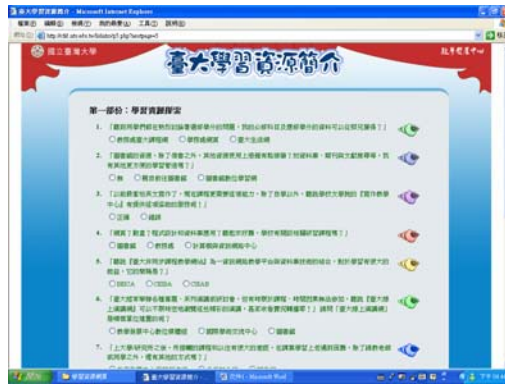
臺大學習資源簡介 - Microsoft Internet Explorer
檔案(F) 編輯(E) 檢視(V) 我的最愛(A) 工具(T) 說明(H)
網址(D) http://ntl.ntu.edu.tw/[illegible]
國立臺灣大學
臺大學習資源簡介
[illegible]
第一部份：學習資源探索
1. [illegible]
2. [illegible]
3. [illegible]
4. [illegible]
5. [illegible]
○EBSCO ○CEPS ○CEAB
6. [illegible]
7. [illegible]
開始 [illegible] 臺大學習資源簡介 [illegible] 文件 - Microsoft Word